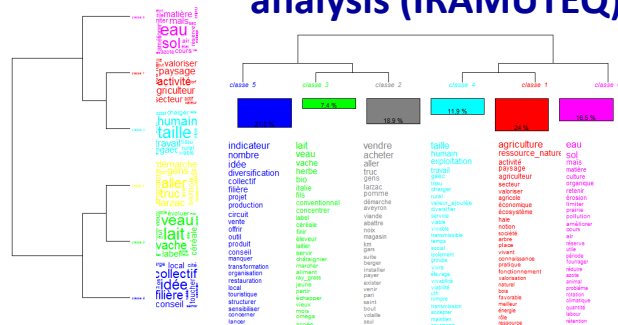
analysis (IRAMUTEQ)

classe 6
classe 1
classe 4
classe 2
classe 3
classe 5

eau
sol
valoriser
paysage
activité
agriculteur
secteur
humain
taille
aller
vendre
veau
lait
vache
collectif
filière
conseil

classe 5
classe 3
classe 2
classe 4
classe 1
classe 6

7.4 %
18.9 %
11.9 %
24 %
16.5 %

indicateur
nombre
idée
diversification
collectif
filière
projet
production
circuit
vente
offrir
outil
produit
conseil
manquer
transformation
organisation
restauration
local
touristique
structurer
sensibiliser
concerner
lancer

lait
veau
vache
herbe
bio
italie
fils
conventionnel
concentrer
label
céréale
finir
éleveur
laitier

vendre
acheter
aller
truc
gens
larzac
pomme
démarche
aveyron
viande
abattre
nok
magasin

taille
humain
exploitation
travail

agriculture
ressource_naturelle
activité
paysage
agriculteur
secteur
valoriser
agricole
économique
écosystème
haie
notion
société
arbre
place
vivant
connaissance
pratique
fonctionnement
valorisation
naturel
bois
favorable
meilleur
énergie
ressource

eau
sol
mais
matière
culture
organique
retenir
érosion
limiter
prairie
pollution
améliorer
azote
réserve
utile
fourrage
réduire
animal
problème
rotation
climatique
quantité
labour
rétention